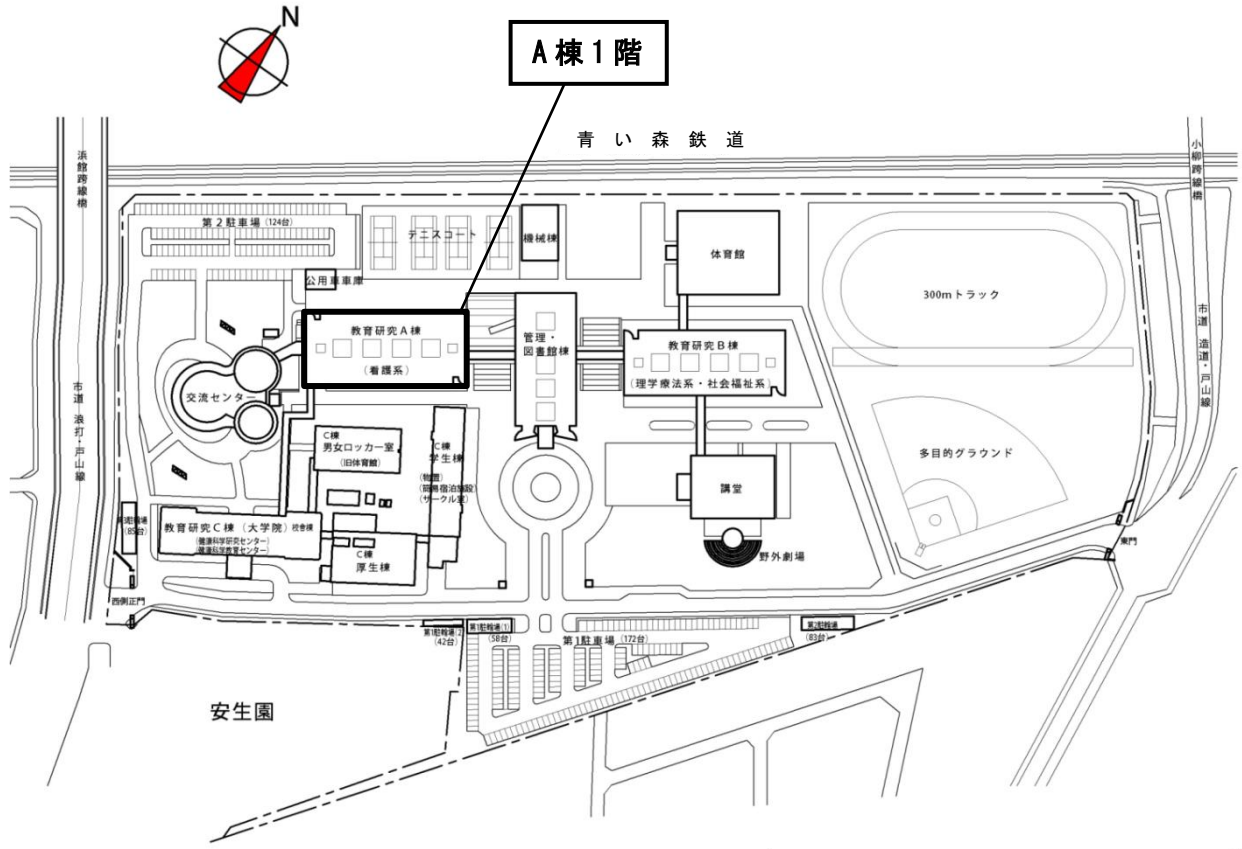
N

A棟１階

青 い 森 鉄 道

浜館跨線橋

小柳跨線橋

第２駐車場 (124台)

テニスコート

機械棟

体育館

300mトラック

公用車車庫

教育研究Ａ棟

(看護系)

管理・図書館棟

教育研究Ｂ棟

(理学療法系・社会福祉系)

市道 造道・戸山線

交流センター

市道 浪打・戸山線

C棟 男女ロッカー室 (旧体育館)

C棟 学生棟 (物置) (簡易宿泊施設) (サークル室)

多目的グラウンド

講堂

第3駐輪場 (85台)

教育研究Ｃ棟 (大学院) 校舎棟

(健康科学研究センター) (健康科学教育センター)

C棟 厚生棟

野外劇場

東門

西側正門

第1駐輪場(2) (42台)

第1駐輪場(1) (58台)

第1駐車場 (172台)

第2駐輪場 (83台)

安生園